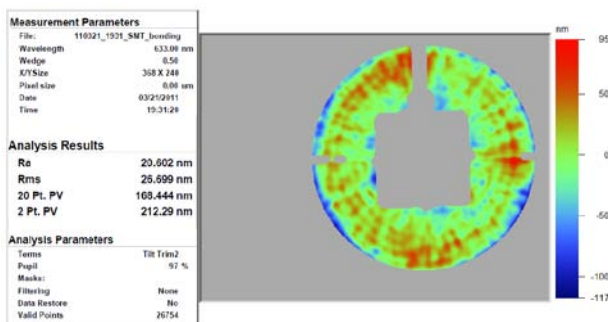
Measurement Parameters

| | |
|---|---|
| File: | 110321_1931_SMT_bonding |
| Wavelength | 633.00 nm |
| Wedge | 0.50 |
| X/YSize | 368 X 240 |
| Pixel size | 0.00 um |
| Date | 03/21/2011 |
| Time | 19:31:29 |

Analysis Results

| | |
|---|---|
| Ra | 20.602 nm |
| Rms | 25.699 nm |
| 20 Pt. PV | 168.444 nm |
| 2 Pt. PV | 212.29 nm |

Analysis Parameters

| | |
|---|---|
| Terms | Tilt Trim2 |
| Pupil | 97 % |
| Masks: | |
| Filtering | None |
| Data Restore | No |
| Valid Points | 26754 |

nm
95
50
0
-50
-100
-117